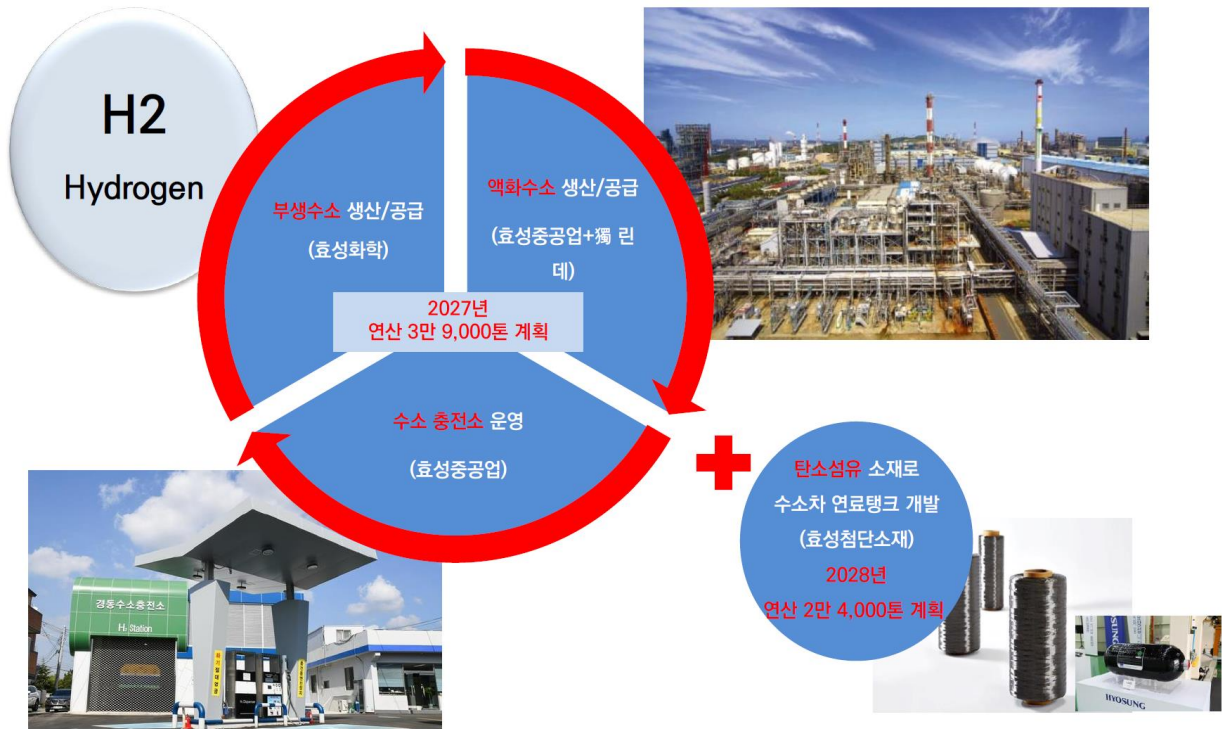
H2
Hydrogen

부생수소 생산/공급
(효성화학)

액화수소 생산/공급
(효성중공업+獨 린데)

2027년
연산 3만 9,000톤 계획

수소 충전소 운영
(효성중공업)

탄소섬유 소재로
수소차 연료탱크 개발
(효성첨단소재)
2028년
연산 2만 4,000톤 계획

경동수소충전소
H₂ Station

HYOSUNG